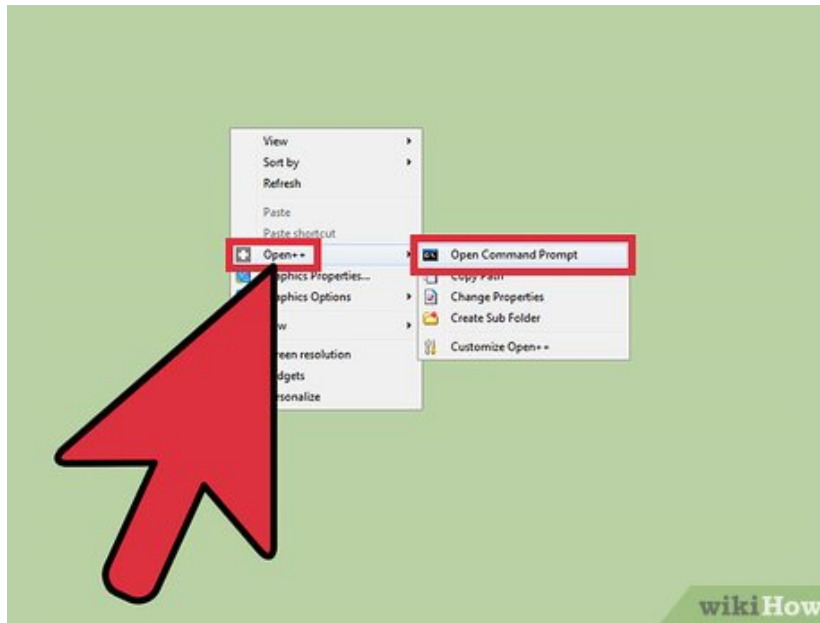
View
Sort by
Refresh
Paste
Paste shortcut
Open++
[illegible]phics Properties...
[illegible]phics Options
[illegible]w
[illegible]een resolution
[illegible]dgets
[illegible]rsonalize

Open Command Prompt
Copy Path
Change Properties
Create Sub Folder
Customize Open++

wikiHow